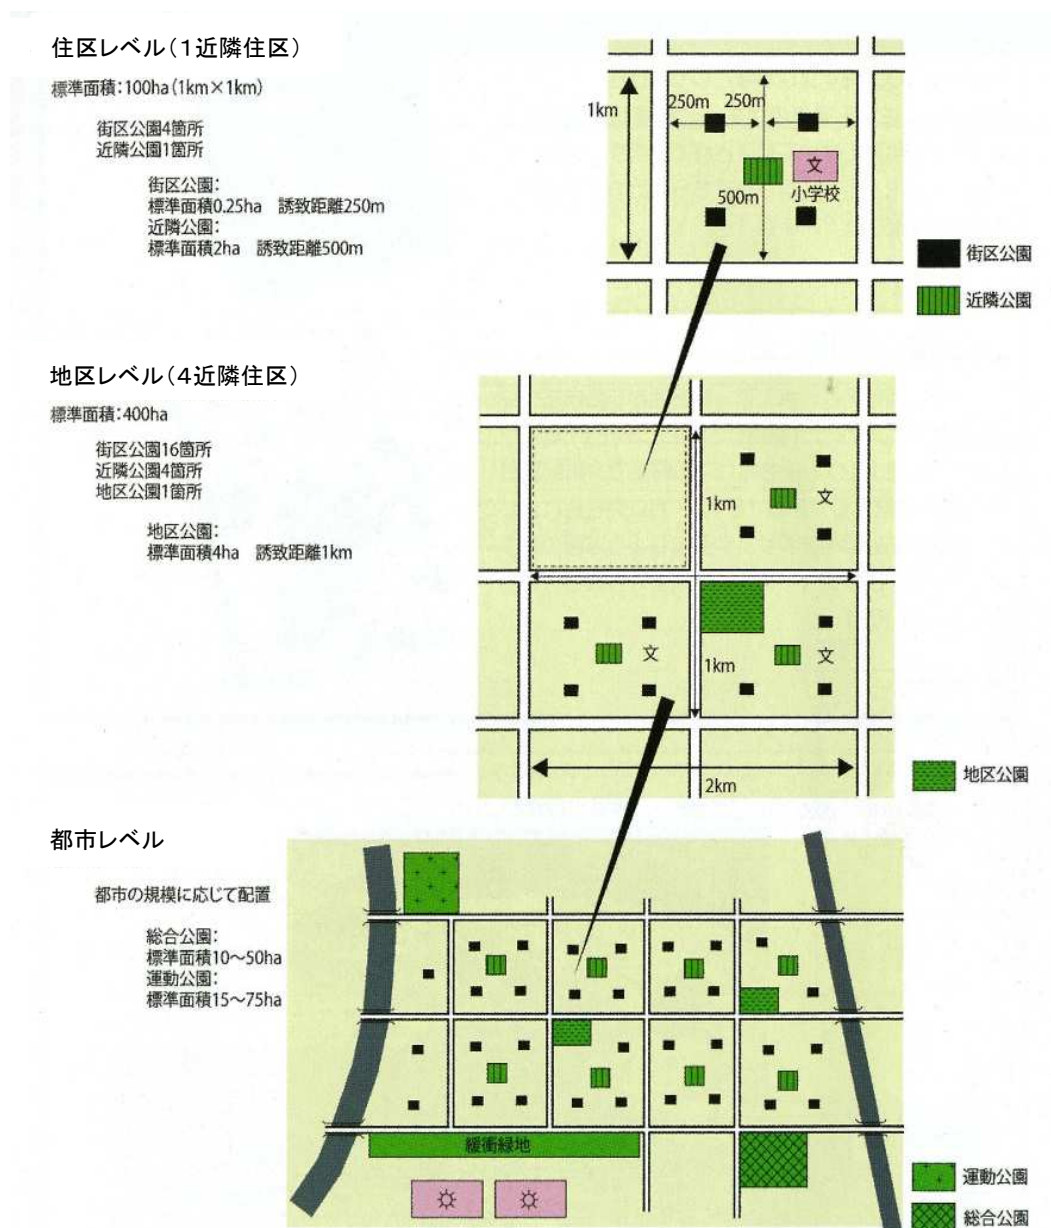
住区レベル（1近隣住区）

標準面積：100ha（1km×1km）

街区公園4箇所
近隣公園1箇所

街区公園：
標準面積0.25ha　誘致距離250m
近隣公園：
標準面積2ha　誘致距離500m

1km
250m　250m
文
500m
小学校

街区公園
近隣公園

地区レベル（4近隣住区）

標準面積：400ha

街区公園16箇所
近隣公園4箇所
地区公園1箇所

地区公園：
標準面積4ha　誘致距離1km

1km
文
文
1km
文
2km

地区公園

都市レベル

都市の規模に応じて配置

総合公園：
標準面積10～50ha
運動公園：
標準面積15～75ha

緩衝緑地

運動公園
総合公園